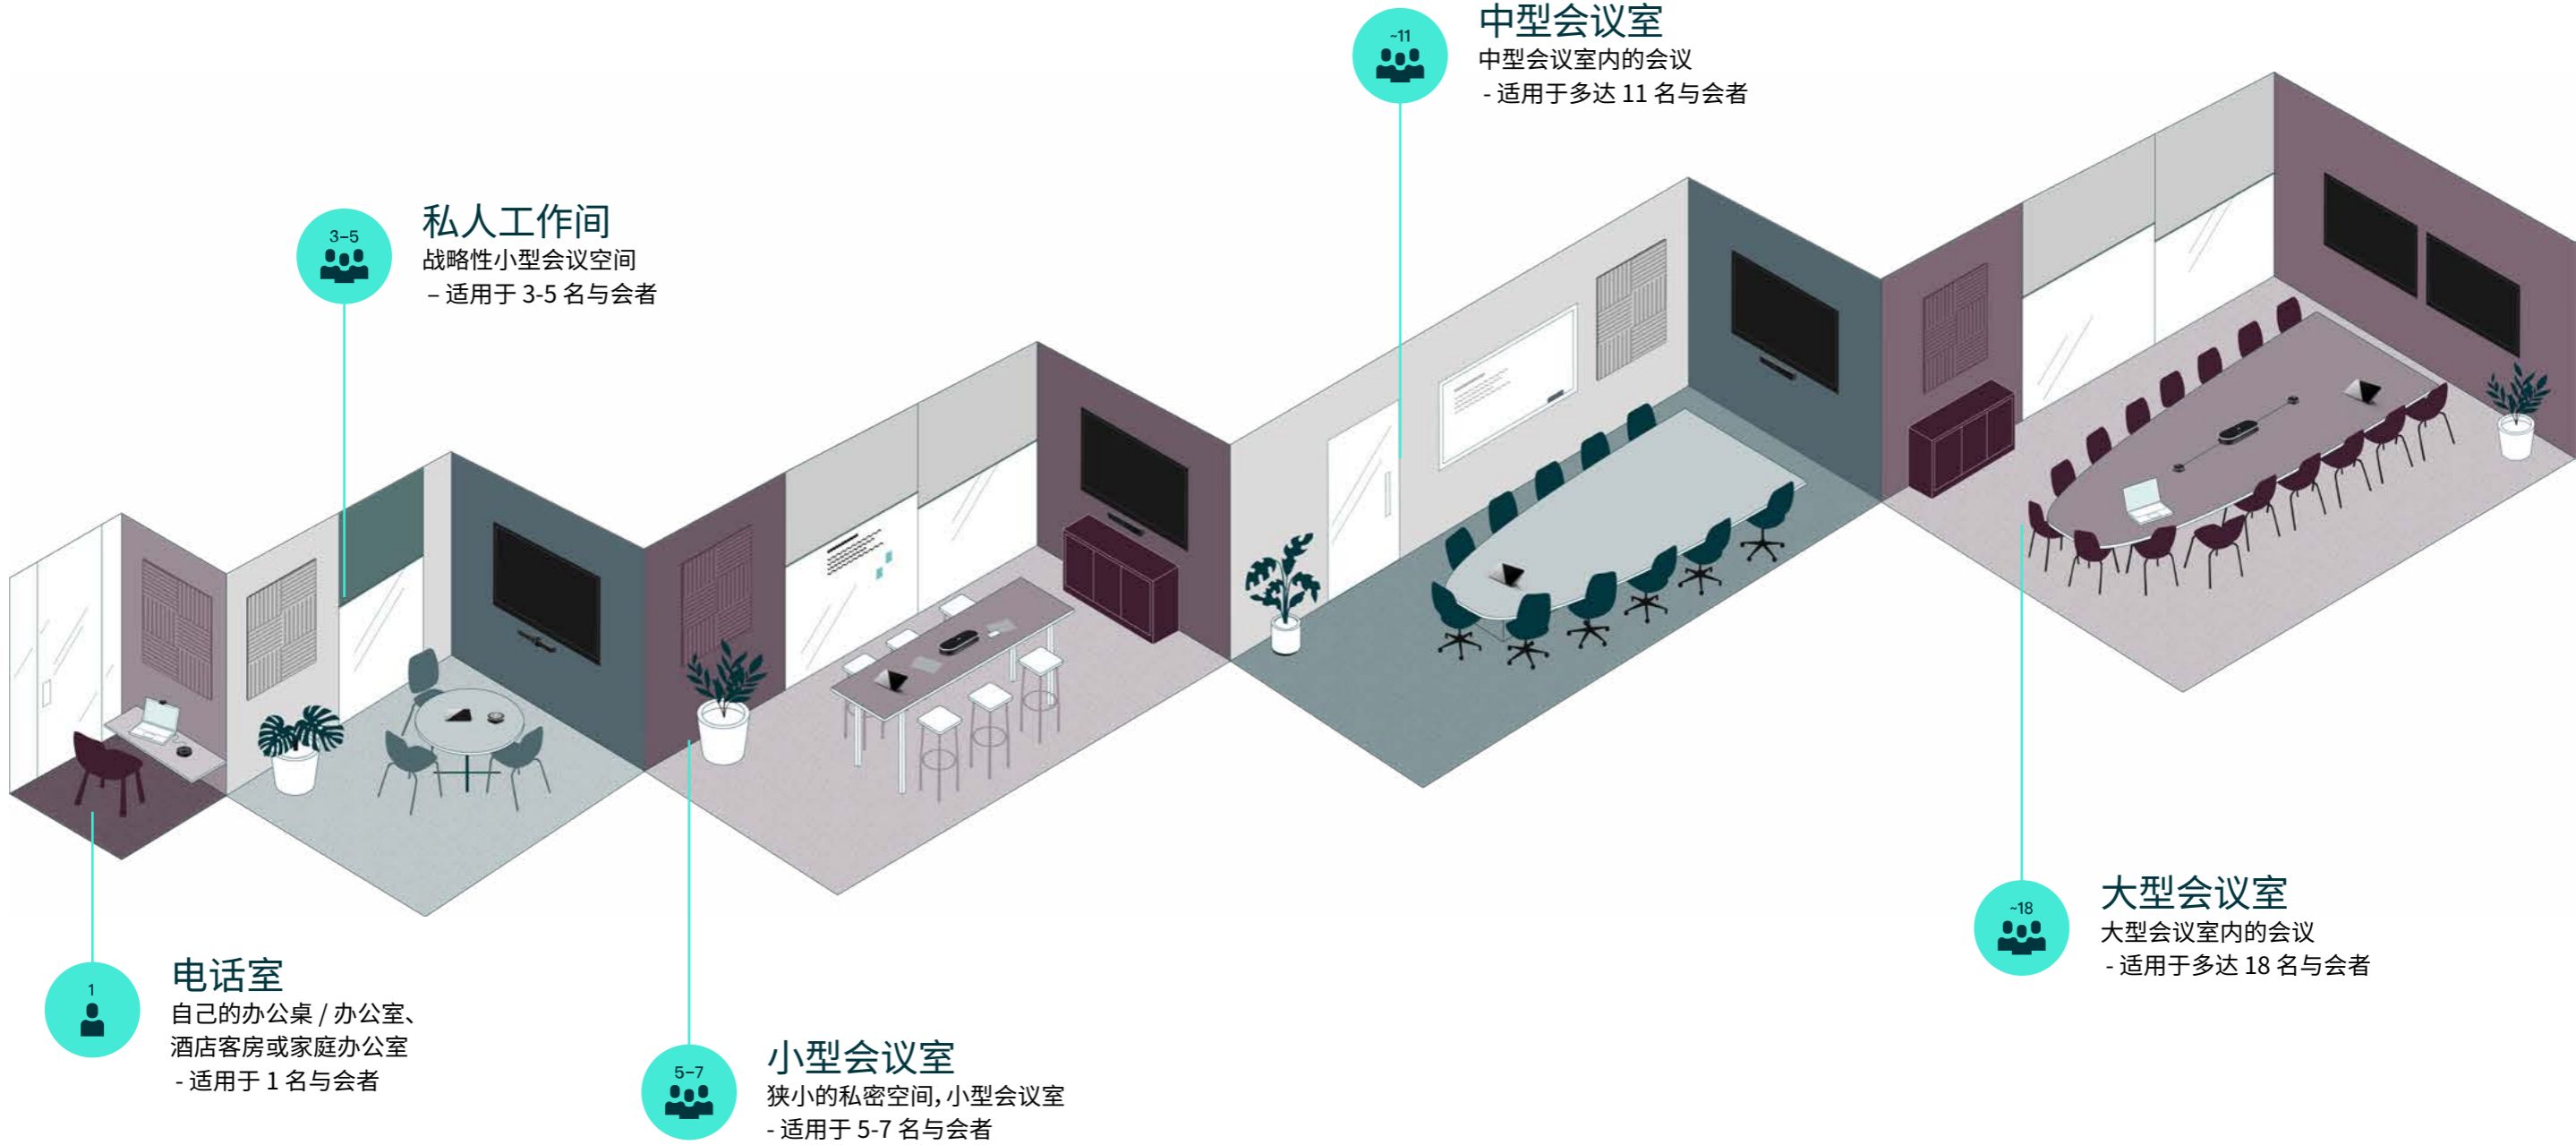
~11

中型会议室
中型会议室内的会议
- 适用于多达 11 名与会者

3–5

私人工作间
战略性小型会议空间
– 适用于 3-5 名与会者

~18

大型会议室
大型会议室内的会议
- 适用于多达 18 名与会者

1

电话室
自己的办公桌 / 办公室、酒店客房或家庭办公室
- 适用于 1 名与会者

5–7

小型会议室
狭小的私密空间，小型会议室
- 适用于 5-7 名与会者